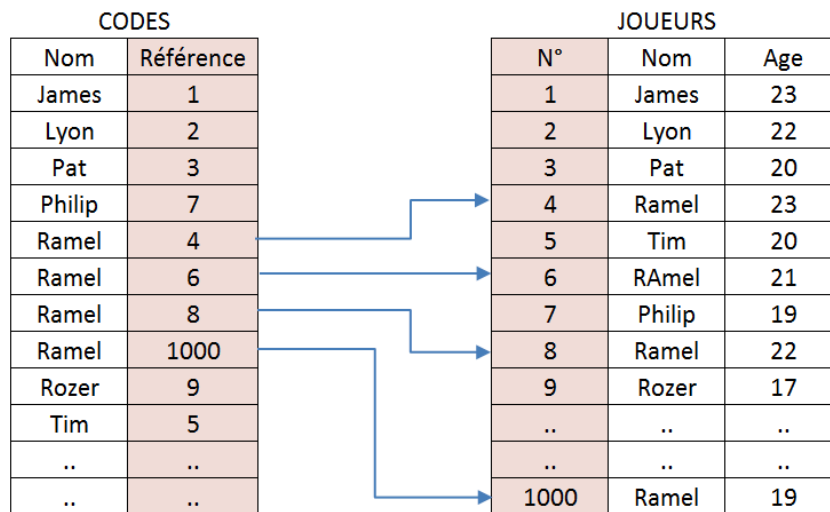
CODES

| Nom | Référence |
|---|---|
| James | 1 |
| Lyon | 2 |
| Pat | 3 |
| Philip | 7 |
| Ramel | 4 |
| Ramel | 6 |
| Ramel | 8 |
| Ramel | 1000 |
| Rozer | 9 |
| Tim | 5 |
| .. | .. |
| .. | .. |

JOUEURS

| N° | Nom | Age |
|---|---|---|
| 1 | James | 23 |
| 2 | Lyon | 22 |
| 3 | Pat | 20 |
| 4 | Ramel | 23 |
| 5 | Tim | 20 |
| 6 | RAmel | 21 |
| 7 | Philip | 19 |
| 8 | Ramel | 22 |
| 9 | Rozer | 17 |
| .. | .. | .. |
| .. | .. | .. |
| 1000 | Ramel | 19 |